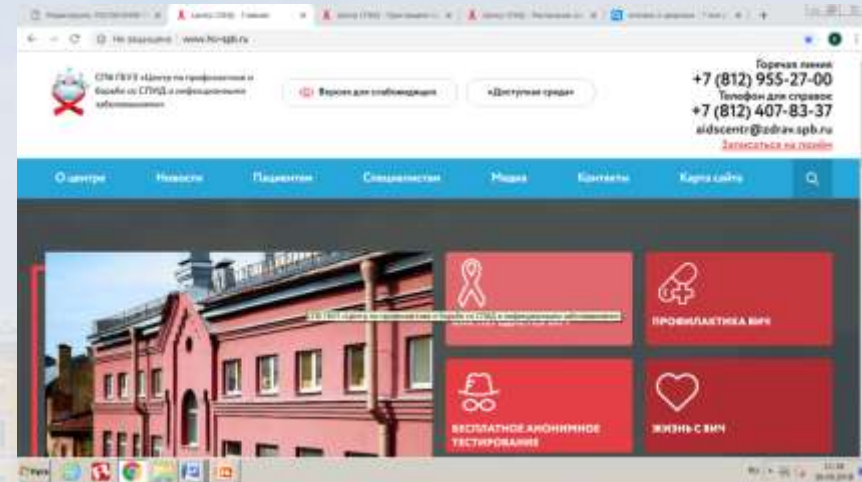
Не защищено www.hiv-spb.ru

СПб ГБУЗ «Центр по профилактике и борьбе со СПИД и инфекционными заболеваниями»

Версия для слабовидящих

«Доступная среда»

Горячая линия
+7 (812) 955-27-00
Телефон для справок
+7 (812) 407-83-37
aidscentr@zdrav.spb.ru
Записаться на прием

О центре
Новости
Пациентам
Специалистам
Медиа
Контакты
Карта сайта

СПб ГБУЗ «Центр по профилактике и борьбе со СПИД и инфекционными заболеваниями»

ПРОФИЛАКТИКА ВИЧ

БЕСПЛАТНОЕ АНОНИМНОЕ ТЕСТИРОВАНИЕ

ЖИЗНЬ С ВИЧ